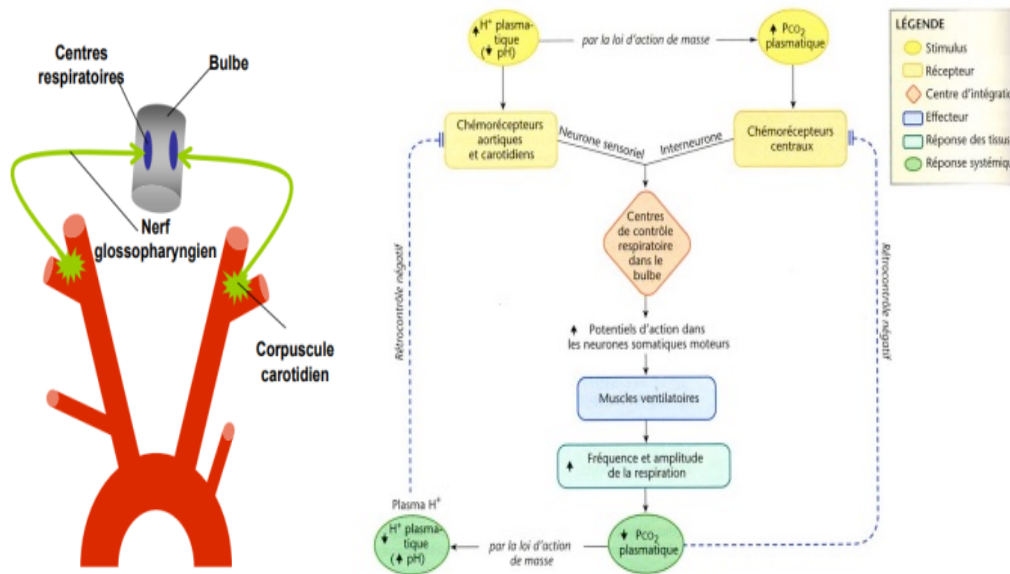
Centres respiratoires

Bulbe

Nerf glossopharyngien

Corpuscule carotidien

↑ H⁺ plasmatique (↓ pH)

par la loi d'action de masse

↑ $P_{CO_2}$ plasmatique

LÉGENDE
Stimulus
Récepteur
Centre d'intégratio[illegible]
Effecteur
Réponse des tissus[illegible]
Réponse systémiq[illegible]

Chémorécepteurs aortiques et carotidiens

Neurone sensoriel

Interneurone

Chémorécepteurs centraux

Rétrocontrôle négatif

Centres de contrôle respiratoire dans le bulbe

Rétrocontrôle négatif

↑ Potentiels d'action dans les neurones somatiques moteurs

Muscles ventilatoires

↑ Fréquence et amplitude de la respiration

Plasma H⁺

↓ H⁺ plasmatique (↑ pH)

par la loi d'action de masse

↓ $P_{CO_2}$ plasmatique